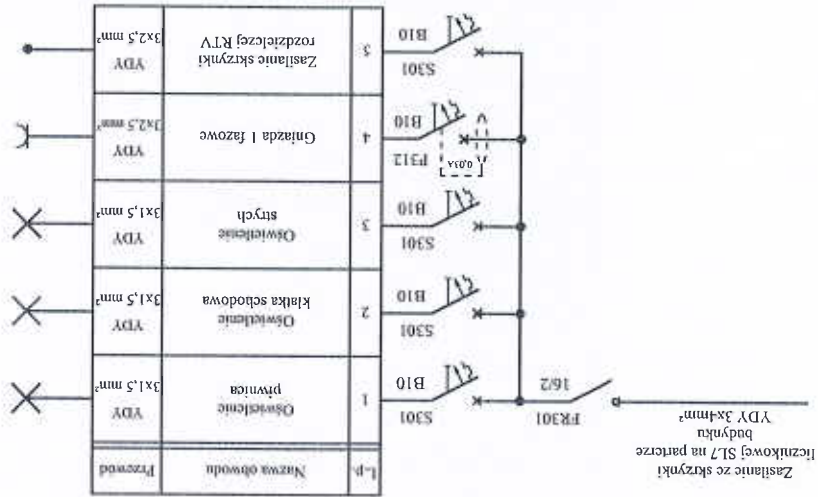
Zasilanie ze skrzynki licznikowej SL7 na parterze budynku
YDY 3x4mm²

FR301
16/2

S301
B10

S301
B10

S301
B10

P312
0,03A
B10

S301
B10

| L.p. | Nazwa obwodu | Przewód |
|---|---|---|
| 1 | Oświetlenie piwnica | YDY 3x1,5 mm² |
| 2 | Oświetlenie klatka schodowa | YDY 3x1,5 mm² |
| 3 | Oświetlenie strych | YDY 3x1,5 mm² |
| 4 | Gniazda 1 fazowe | YDY 3x2,5 mm² |
| 5 | Zasilanie skrzynki rozdzielczej RTV | YDY 3x2,5 mm² |